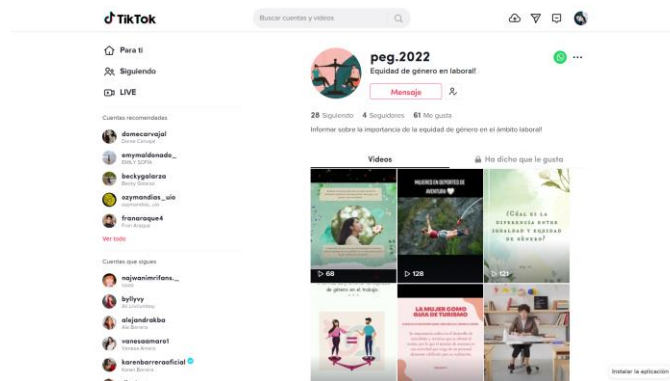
TikTok

Buscar cuentas y videos

Para ti

Siguiendo

LIVE

Cuentas recomendadas

domecarvajal
Dome Carvajal

emymaldonado_
EMILY SOFIA

beckygalarza
Becky Galarza

ozymandias_uio
ozymandias_uio

franaraque4
Fran Araque

Ver todo

Cuentas que sigues

najwanimrifans._
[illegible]

byllyvy
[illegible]

alejandrakba
Ale Barrera

vanesaamaro1
Vanesa Amaro

karenbarreraoficial
Karen Barrera

peg.2022

Equidad de género en laboral!

Mensaje

28 Siguiendo 4 Seguidores 61 Me gusta

Informar sobre la importancia de la equidad de género en el ámbito laboral!

Videos

Ha dicho que le gusta

68

MUJERES EN DEPORTES DE AVENTURA

128

¿Cuál es la diferencia entre igualdad y equidad de género?

121

de género en el trabajo

LA MUJER COMO BASE DE TURISMO

Instalar la aplicación